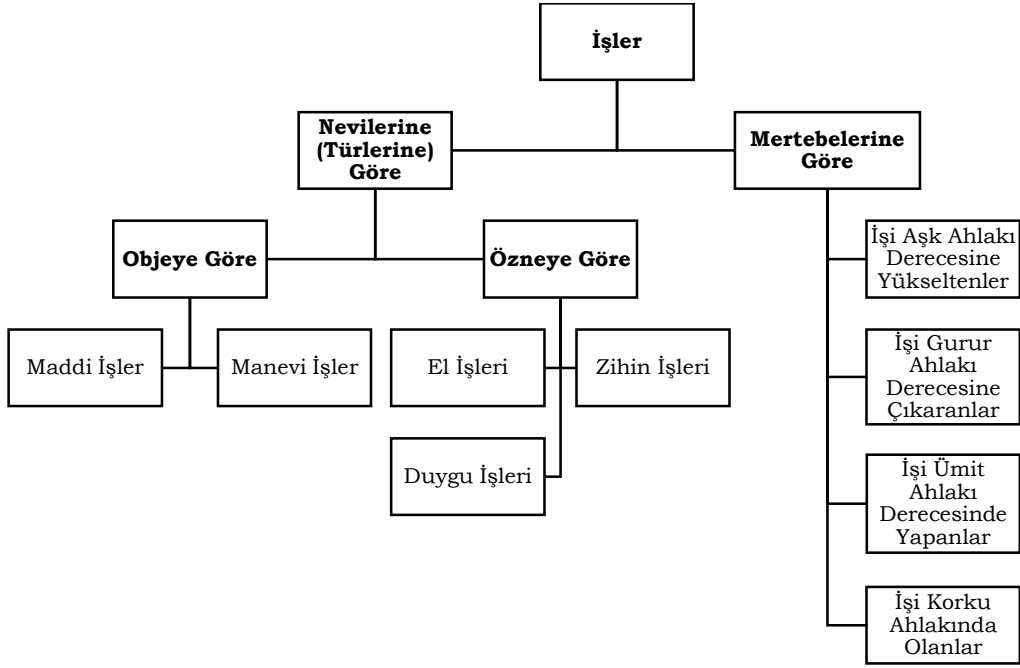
İşler

Nevilerine (Türlerine) Göre

Mertebelerine Göre

Objeye Göre

Özneye Göre

Maddi İşler

Manevi İşler

El İşleri

Zihin İşleri

Duygu İşleri

İşi Aşk Ahlakı Derecesine Yükseltenler

İşi Gurur Ahlakı Derecesine Çıkaranlar

İşi Ümit Ahlakı Derecesinde Yapanlar

İşi Korku Ahlakında Olanlar